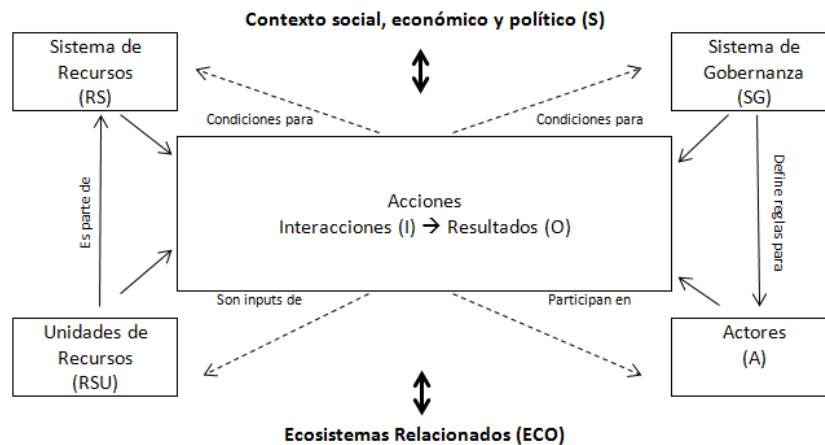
Contexto social, económico y político (S)

Sistema de Recursos (RS)

Sistema de Gobernanza (SG)

Condiciones para

Condiciones para

Es parte de

Acciones
Interacciones (I) → Resultados (O)

Define reglas para

Son inputs de

Participan en

Unidades de Recursos (RSU)

Actores (A)

Ecosistemas Relacionados (ECO)